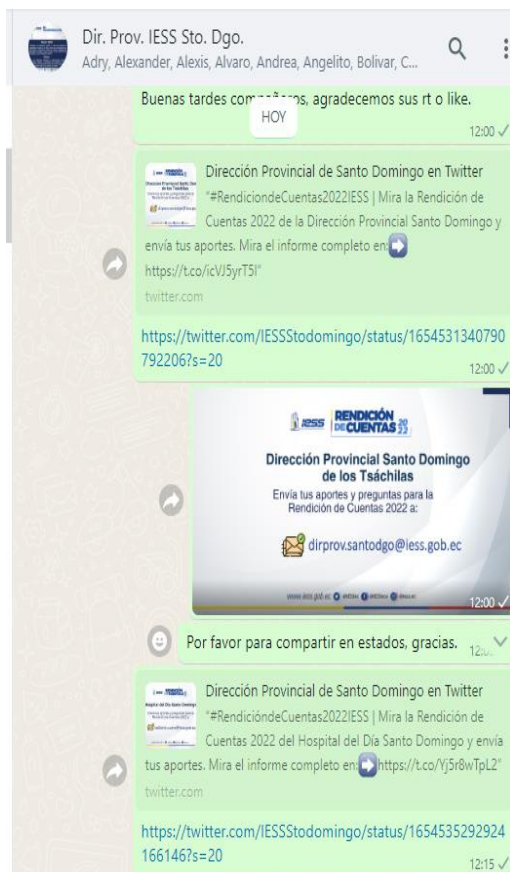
Dir. Prov. IESS Sto. Dgo.
Adry, Alexander, Alexis, Alvaro, Andrea, Angelito, Bolivar, C...

Buenas tardes com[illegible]ros, agradecemos sus rt o like.
HOY
12:00

Dirección Provincial de Santo Domingo en Twitter
"#RendicióndeCuentas2022IESS | Mira la Rendición de Cuentas 2022 de la Dirección Provincial Santo Domingo y envía tus aportes. Mira el informe completo en: https://t.co/icVJ5yrT5I"
twitter.com

https://twitter.com/IESSStodomingo/status/1654531340790792206?s=20
12:00

IESS RENDICIÓN DE CUENTAS 2022
Dirección Provincial Santo Domingo de los Tsáchilas
Envía tus aportes y preguntas para la Rendición de Cuentas 2022 a:
dirprov.santodgo@iess.gob.ec
www.iess.gob.ec
12:00

Por favor para compartir en estados, gracias.
12:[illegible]

Dirección Provincial de Santo Domingo en Twitter
"#RendicióndeCuentas2022IESS | Mira la Rendición de Cuentas 2022 del Hospital del Día Santo Domingo y envía tus aportes. Mira el informe completo en: https://t.co/Yj5r8wTpL2"
twitter.com

https://twitter.com/IESSStodomingo/status/1654535292924166146?s=20
12:15